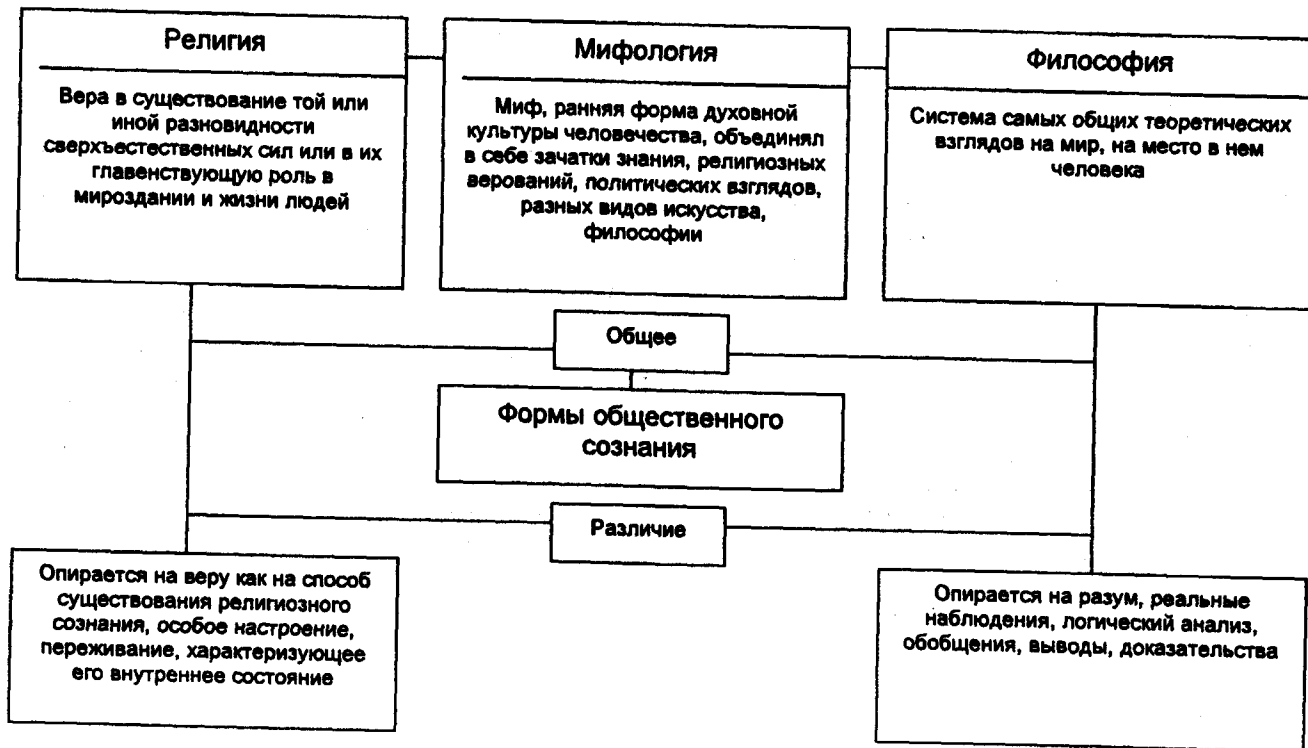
Религия

Вера в существование той или иной разновидности сверхъестественных сил или в их главенствующую роль в мироздании и жизни людей

Мифология

Миф, ранняя форма духовной культуры человечества, объединял в себе зачатки знания, религиозных верований, политических взглядов, разных видов искусства, философии

Философия

Система самых общих теоретических взглядов на мир, на место в нем человека

Общее

Формы общественного сознания

Различие

Опирается на веру как на способ существования религиозного сознания, особое настроение, переживание, характеризующее его внутреннее состояние

Опирается на разум, реальные наблюдения, логический анализ, обобщения, выводы, доказательства